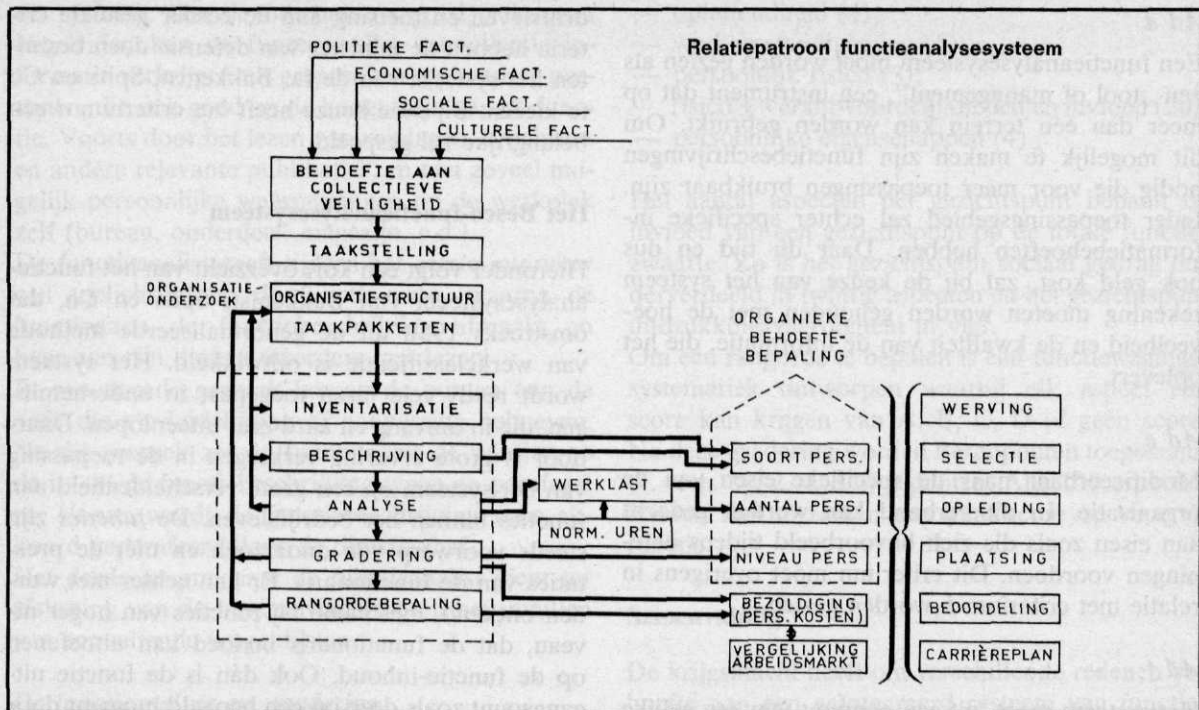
Relatiepatroon functieanalysesysteem

POLITIEKE FACT.

ECONOMISCHE FACT.

SOCIALE FACT.

CULTURELE FACT.

BEHOEFTE AAN COLLECTIEVE VEILIGHEID

TAAKSTELLING

ORGANISATIE-ONDERZOEK

ORGANISATIESTRUCTUUR

TAAKPAKKETTEN

ORGANIEKE BEPALING

INVENTARISATIE

BESCHRIJVING

ANALYSE

WERKLAST

NORM. UREN

GRADERING

RANGORDEBEPALING

SOORT PERS.

AANTAL PERS.

NIVEAU PERS

BEZOLDIGING (PERS. KOSTEN)

VERGELIJKING ARBEIDSMARKT

WERVING

SELECTIE

OPLEIDING

PLAATSING

BEOORDELING

CARRIÈREPLAN